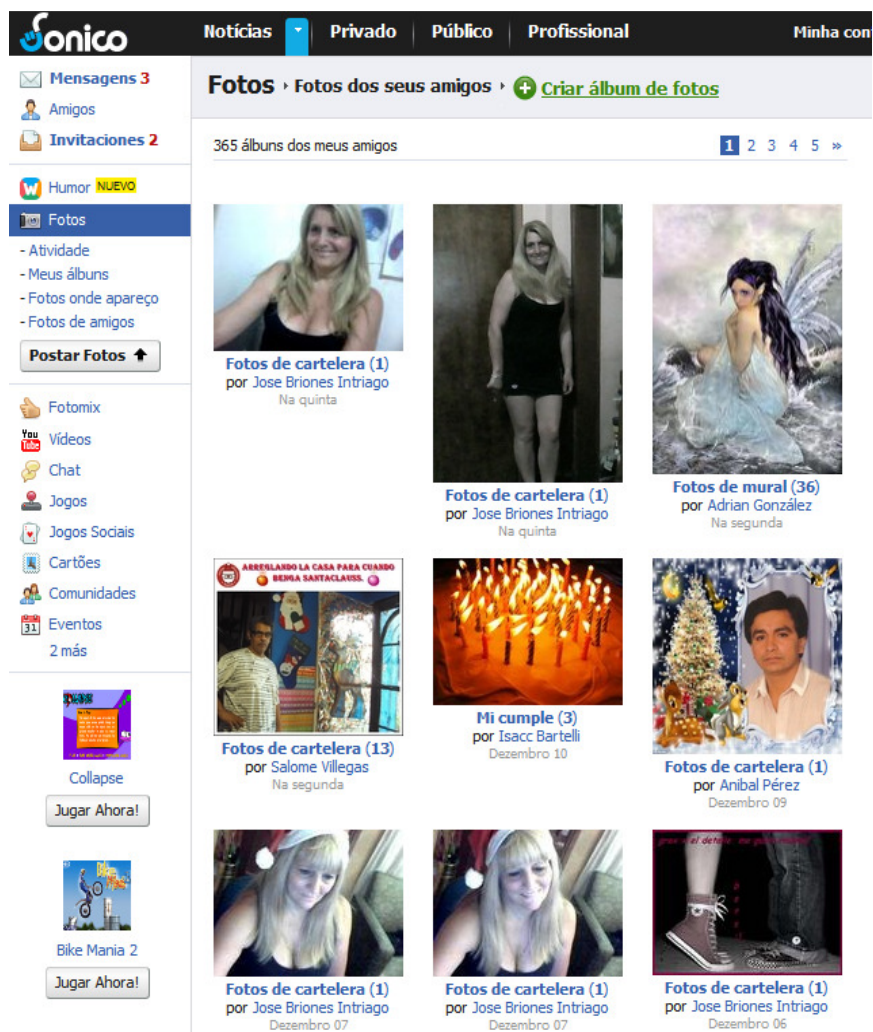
Sonico

Notícias | Privado | Público | Profissional | Minha con

Mensagens 3
Amigos
Invitaciones 2

Humor NUEVO
Fotos
- Atividade
- Meus álbuns
- Fotos onde apareço
- Fotos de amigos
Postar Fotos

Fotomix
Vídeos
Chat
Jogos
Jogos Sociais
Cartões
Comunidades
Eventos
2 más

Collapse
Jugar Ahora!

Bike Mania 2
Jugar Ahora!

Fotos › Fotos dos seus amigos › Criar álbum de fotos

365 álbuns dos meus amigos

1 2 3 4 5 »

Fotos de cartelera (1)
por Jose Briones Intriago
Na quinta

Fotos de cartelera (1)
por Jose Briones Intriago
Na quinta

Fotos de mural (36)
por Adrian González
Na segunda

ARREGLANDO LA CASA PARA CUANDO BENGA SANTACLAUSS.
Fotos de cartelera (13)
por Salome Villegas
Na segunda

Mi cumple (3)
por Isacc Bartelli
Dezembro 10

Fotos de cartelera (1)
por Anibal Pérez
Dezembro 09

Fotos de cartelera (1)
por Jose Briones Intriago
Dezembro 07

Fotos de cartelera (1)
por Jose Briones Intriago
Dezembro 07

Fotos de cartelera (1)
por Jose Briones Intriago
Dezembro 06